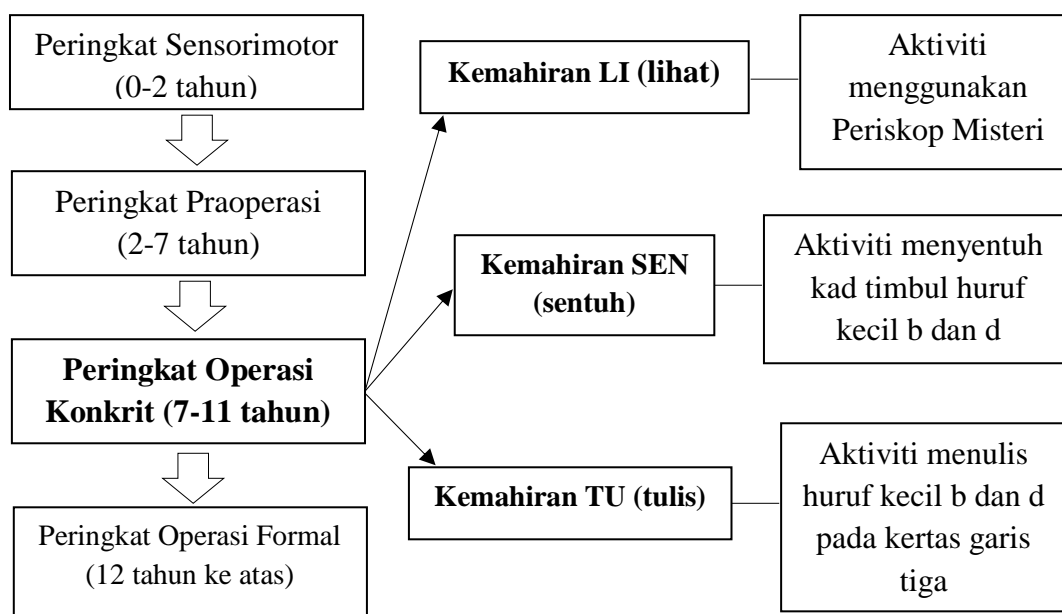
Peringkat Sensorimotor (0-2 tahun)

Peringkat Praoperasi (2-7 tahun)

**Peringkat Operasi Konkrit (7-11 tahun)**

Peringkat Operasi Formal (12 tahun ke atas)

**Kemahiran LI (lihat)**

Aktiviti menggunakan Periskop Misteri

**Kemahiran SEN (sentuh)**

Aktiviti menyentuh kad timbul huruf kecil b dan d

**Kemahiran TU (tulis)**

Aktiviti menulis huruf kecil b dan d pada kertas garis tiga